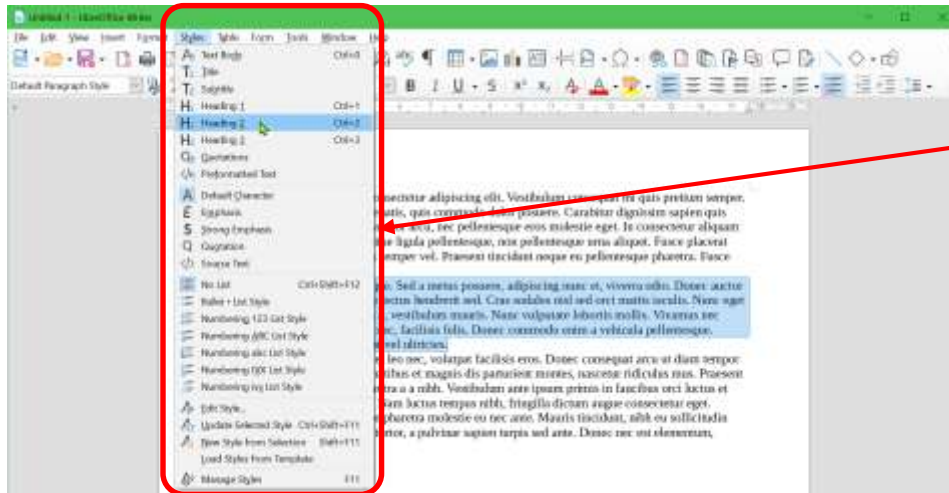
Untitled 1 - LibreOffice Writer

File Edit View Insert Format Styles Table Form Tools Window Help

Default Paragraph Style

Text Body Ctrl+0
Title
Subtitle
Heading 1 Ctrl+1
Heading 2 Ctrl+2
Heading 3 Ctrl+3
Quotations
Preformatted Text
Default Character
Emphasis
Strong Emphasis
Quotation
Source Text
No List Ctrl+Shift+F12
Bullet • List Style
Numbering 123 List Style
Numbering ABC List Style
Numbering abc List Style
Numbering IVX List Style
Numbering ivx List Style
Edit Style...
Update Selected Style Ctrl+Shift+F11
New Style from Selection Shift+F11
Load Styles from Template
Manage Styles F11

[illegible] consectetur adipiscing elit. Vestibulum consequat mi quis pretium semper. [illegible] mauris, quis commodo dolor posuere. Curabitur dignissim sapien quis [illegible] arcu, nec pellentesque eros molestie eget. In consectetur aliquam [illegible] ligula pellentesque, non pellentesque urna aliquet. Fusce placerat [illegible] semper vel. Praesent tincidunt neque eu pellentesque pharetra. Fusce

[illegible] Sed a metus posuere, adipiscing nunc et, viverra odio. Donec auctor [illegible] luctus hendrerit sed. Cras sodales nisl sed orci mattis iaculis. Nunc eget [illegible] vestibulum mauris. Nunc vulputate lobortis mollis. Vivamus nec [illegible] facilisis felis. Donec commodo enim a vehicula pellentesque. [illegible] vel ultricies.

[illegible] leo nec, volutpat facilisis eros. Donec consequat arcu ut diam tempor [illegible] et magnis dis parturient montes, nascetur ridiculus mus. Praesent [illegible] a nibh. Vestibulum ante ipsum primis in faucibus orci luctus et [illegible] luctus tempus nibh, fringilla dictum augue consectetur eget. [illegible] pharetra molestie eu nec ante. Mauris tincidunt, nibh eu sollicitudin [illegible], a pulvinar sapien turpis sed ante. Donec nec mi elementum,